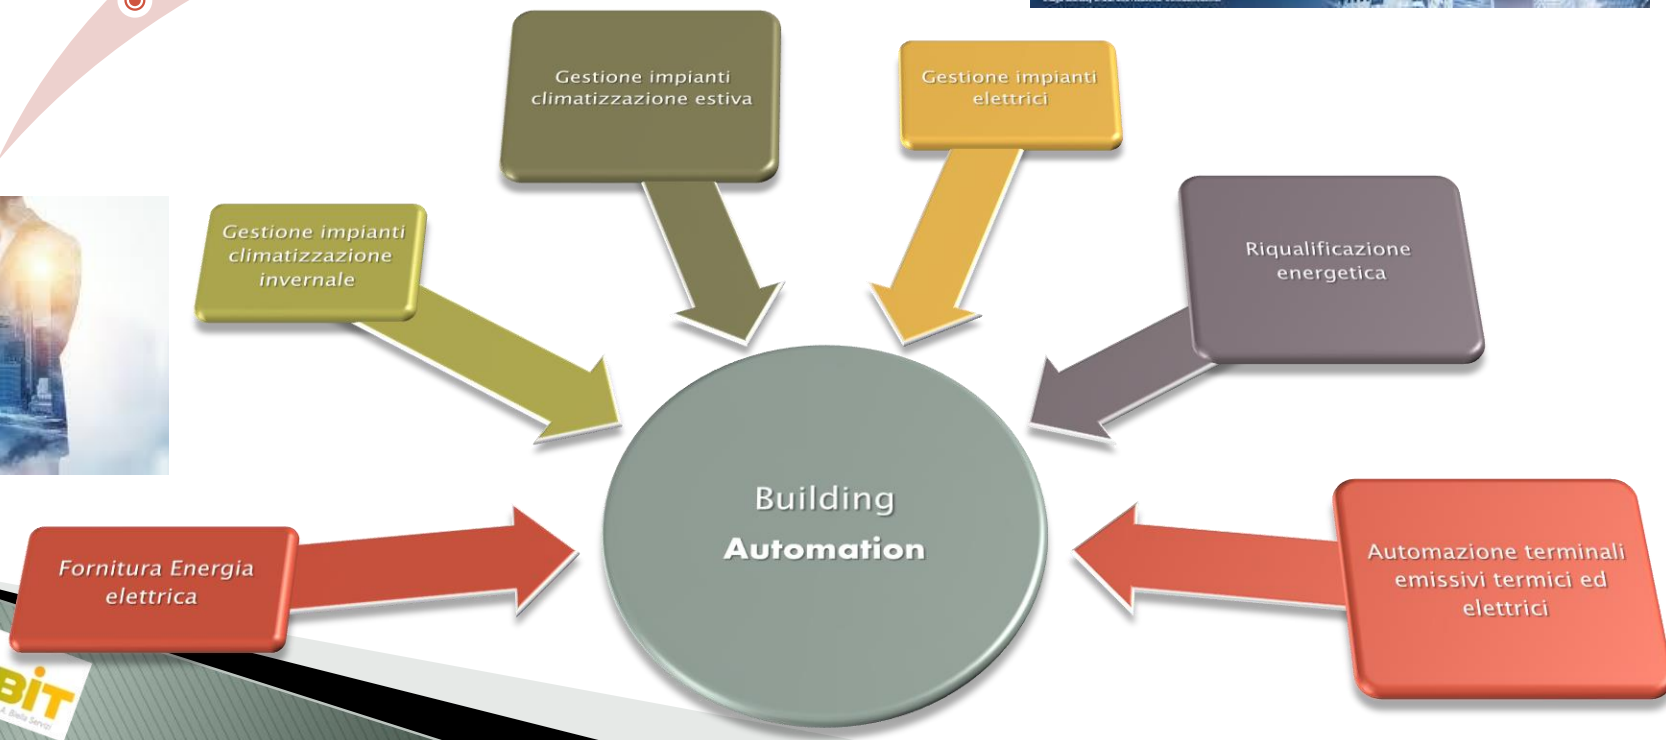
Gestione impianti climatizzazione estiva

Gestione impianti elettrici

Gestione impianti climatizzazione invernale

Riqualificazione energetica

Building Automation

Fornitura Energia elettrica

Automazione terminali emissivi termici ed elettrici

BIT